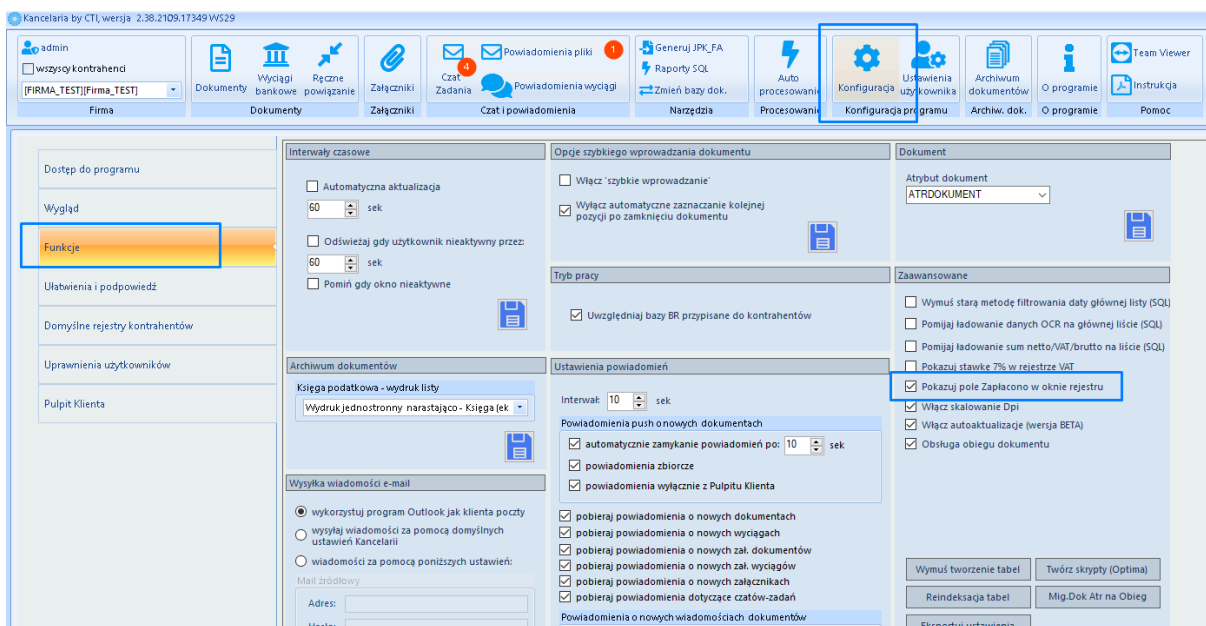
Kancelaria by CTI, wersja 2.38.2109.17349 WS29

admin
wszyscy kontrahenci
[FIRMA_TEST][Firma_TEST]
Firma

Dokumenty
Wyciągi bankowe
Ręczne powiązanie
Dokumenty

Załączniki
Załączniki

Czat Zadania
4
Powiadomienia pliki
1
Powiadomienia wyciągi
Czat i powiadomienia

Generuj JPK_FA
Raporty SQL
Zmień bazy dok.
Narzędzia

Auto procesowanie
Procesowanie

Konfiguracja
Ustawienia użytkownika
Konfiguracja programu

Archiwum dokumentów
Archiw. dok.

O programie
O programie

Team Viewer
Instrukcja
Pomoc

Dostęp do programu
Wygląd
Funkcje
Ułatwienia i podpowiedź
Domyślne rejestry kontrahentów
Uprawnienia użytkowników
Pulpit Klienta

Interwały czasowe
Automatyczna aktualizacja
60 sek
Odświeżaj gdy użytkownik nieaktywny przez:
60 sek
Pomiń gdy okno nieaktywne

Archiwum dokumentów
Księga podatkowa - wydruk listy
Wydruk jednostronny narastająco - Księga (ek

Wysyłka wiadomości e-mail
wykorzystuj program Outlook jak klienta poczty
wysyłaj wiadomości za pomocą domyślnych ustawień Kancelarii
wiadomości za pomocą poniższych ustawień:
Mail źródłowy
Adres:
Hasło:

Opcje szybkiego wprowadzania dokumentu
Włącz 'szybkie wprowadzanie'
Wyłącz automatyczne zaznaczanie kolejnej pozycji po zamknięciu dokumentu

Tryb pracy
Uwzględniaj bazy BR przypisane do kontrahentów

Ustawienia powiadomień
Interwał: 10 sek
Powiadomienia push o nowych dokumentach
automatycznie zamykanie powiadomień po: 10 sek
powiadomienia zbiorcze
powiadomienia wyłącznie z Pulpitu Klienta
pobieraj powiadomienia o nowych dokumentach
pobieraj powiadomienia o nowych wyciągach
pobieraj powiadomienia o nowych zał. dokumentów
pobieraj powiadomienia o nowych zał. wyciągów
pobieraj powiadomienia o nowych załącznikach
pobieraj powiadomienia dotyczące czatów-zadań
Powiadomienia o nowych wiadomościach dokumentów

Dokument
Atrybut dokument
ATRDOKUMENT

Zaawansowane
Wymuś starą metodę filtrowania daty głównej listy (SQL)
Pomijaj ładowanie danych OCR na głównej liście (SQL)
Pomijaj ładowanie sum netto/VAT/brutto na liście (SQL)
Pokazuj stawkę 7% w rejestrze VAT
Pokazuj pole Zapłacono w oknie rejestru
Włącz skalowanie Dpi
Włącz autoaktualizacje (wersja BETA)
Obsługa obiegu dokumentu

Wymuś tworzenie tabel
Twórz skrypty (Optima)
Reindeksacja tabel
Mig.Dok Atr na Obieg
Eksportuj ustawienia